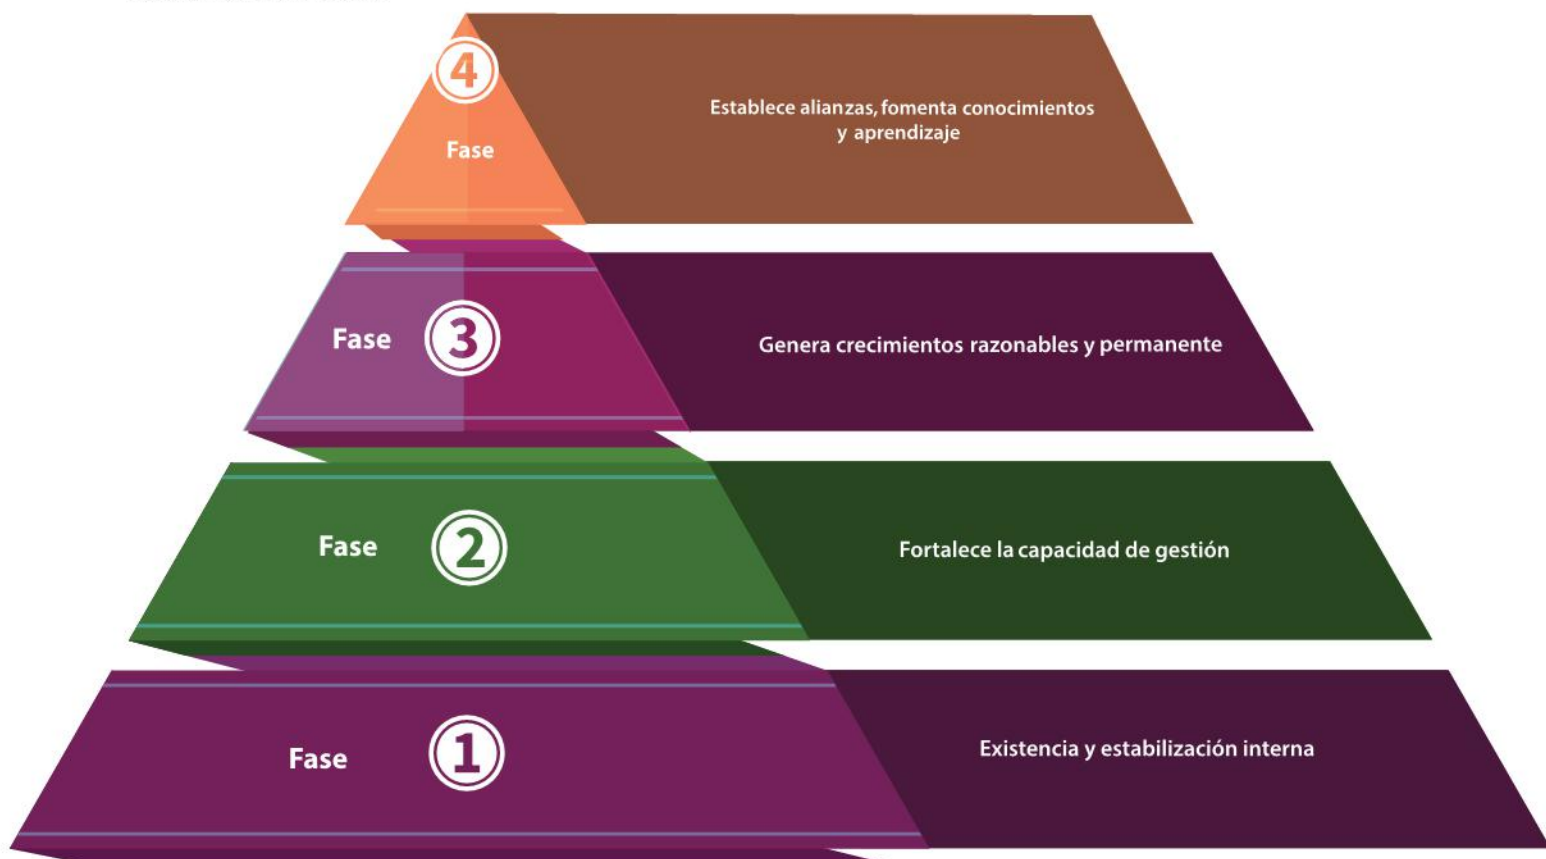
4
Fase
Establece alianzas, fomenta conocimientos y aprendizaje

Fase 3
Genera crecimientos razonables y permanente

Fase 2
Fortalece la capacidad de gestión

Fase 1
Existencia y estabilización interna